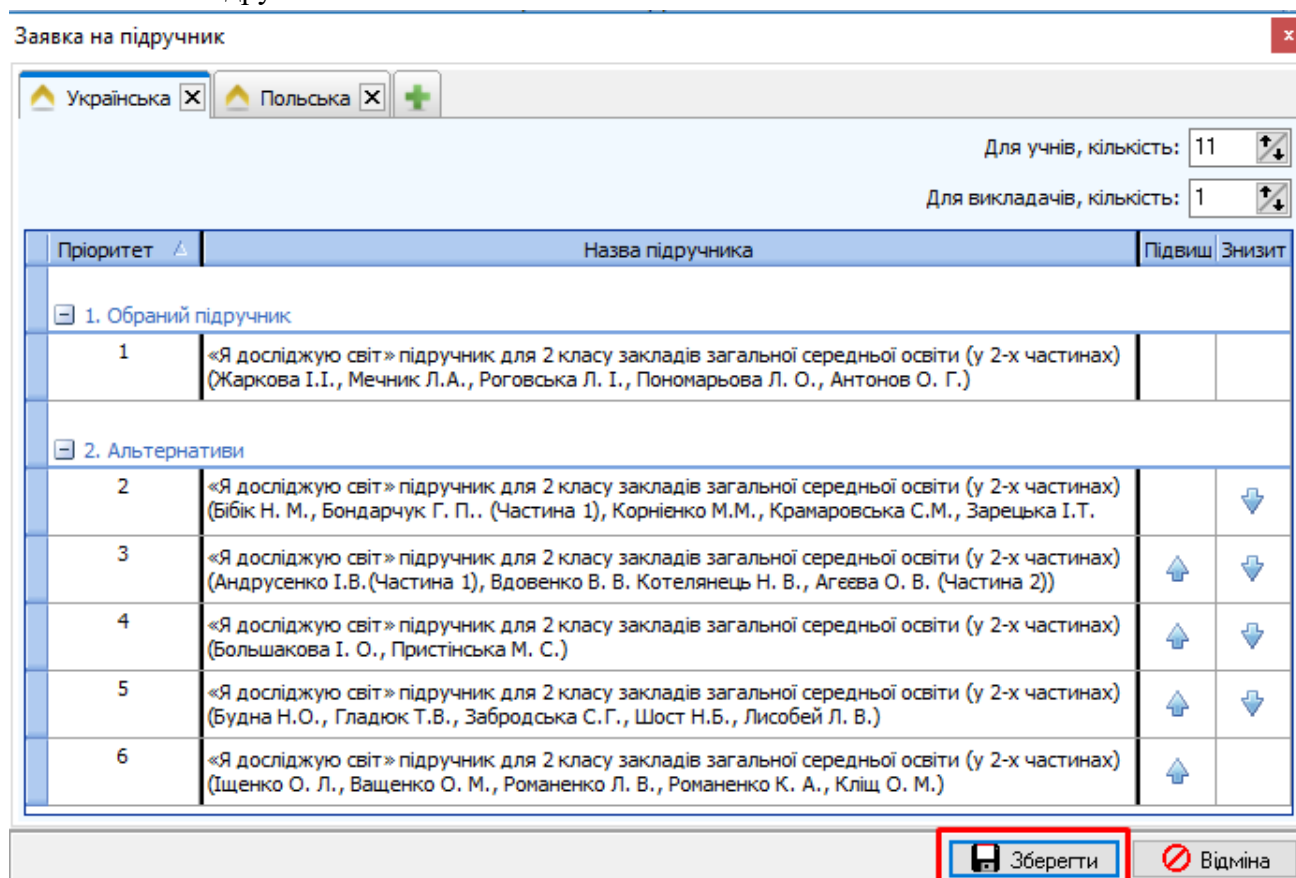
Заявка на підручник

x

Українська | Польська

Для учнів, кількість: 11

Для викладачів, кількість: 1

| Пріоритет | Назва підручника | Підвиш | Знизит |
|---|---|---|---|
| 1. Обраний підручник | | | |
| 1 | «Я досліджую світ» підручник для 2 класу закладів загальної середньої освіти (у 2-х частинах) (Жаркова І.І., Мечник Л.А., Роговська Л. І., Пономарьова Л. О., Антонов О. Г.) | | |
| 2. Альтернативи | | | |
| 2 | «Я досліджую світ» підручник для 2 класу закладів загальної середньої освіти (у 2-х частинах) (Бібік Н. М., Бондарчук Г. П.. (Частина 1), Корніенко М.М., Крамаровська С.М., Зарецька І.Т. | | |
| 3 | «Я досліджую світ» підручник для 2 класу закладів загальної середньої освіти (у 2-х частинах) (Андрусенко І.В.(Частина 1), Вдовенко В. В. Котелянець Н. В., Агєєва О. В. (Частина 2)) | | |
| 4 | «Я досліджую світ» підручник для 2 класу закладів загальної середньої освіти (у 2-х частинах) (Большакова І. О., Пристінська М. С.) | | |
| 5 | «Я досліджую світ» підручник для 2 класу закладів загальної середньої освіти (у 2-х частинах) (Будна Н.О., Гладюк Т.В., Забродська С.Г., Шост Н.Б., Лисобей Л. В.) | | |
| 6 | «Я досліджую світ» підручник для 2 класу закладів загальної середньої освіти (у 2-х частинах) (Іщенко О. Л., Ващенко О. М., Романенко Л. В., Романенко К. А., Кліщ О. М.) | | |

Зберегти

Відміна